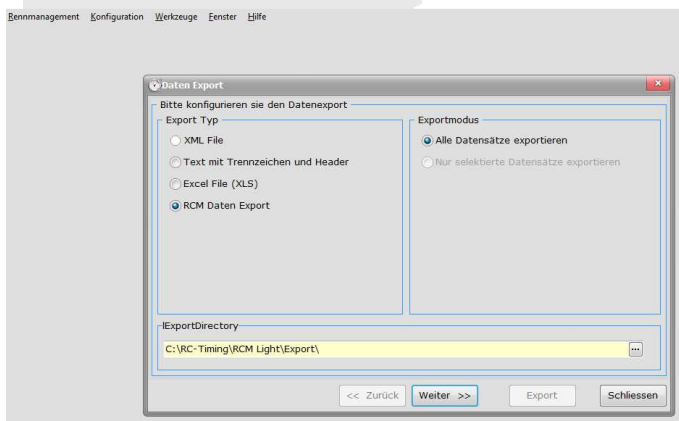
Rennmanagement Konfiguration Werkzeuge Fenster Hilfe

Daten Export

Bitte konfigurieren sie den Datenexport

Export Typ

XML File

Text mit Trennzeichen und Header

Excel File (XLS)

RCM Daten Export

Exportmodus

Alle Datensätze exportieren

Nur selektierte Datensätze exportieren

lExportDirectory

C:\RC-Timing\RCM Light\Export\

...

<< Zurück

Weiter >>

Export

Schliessen